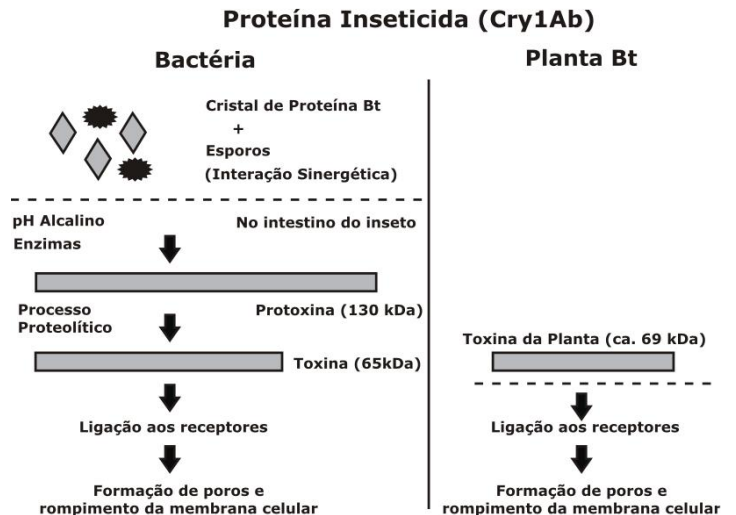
Proteína Inseticida (Cry1Ab)

Bactéria

Cristal de Proteína Bt
+
Esporos
(Interação Sinergética)

pH Alcalino
Enzimas

No intestino do inseto

Processo
Proteolítico

Protoxina (130 kDa)

Toxina (65kDa)

Ligação aos receptores

Formação de poros e rompimento da membrana celular

Planta Bt

Toxina da Planta (ca. 69 kDa)

Ligação aos receptores

Formação de poros e rompimento da membrana celular